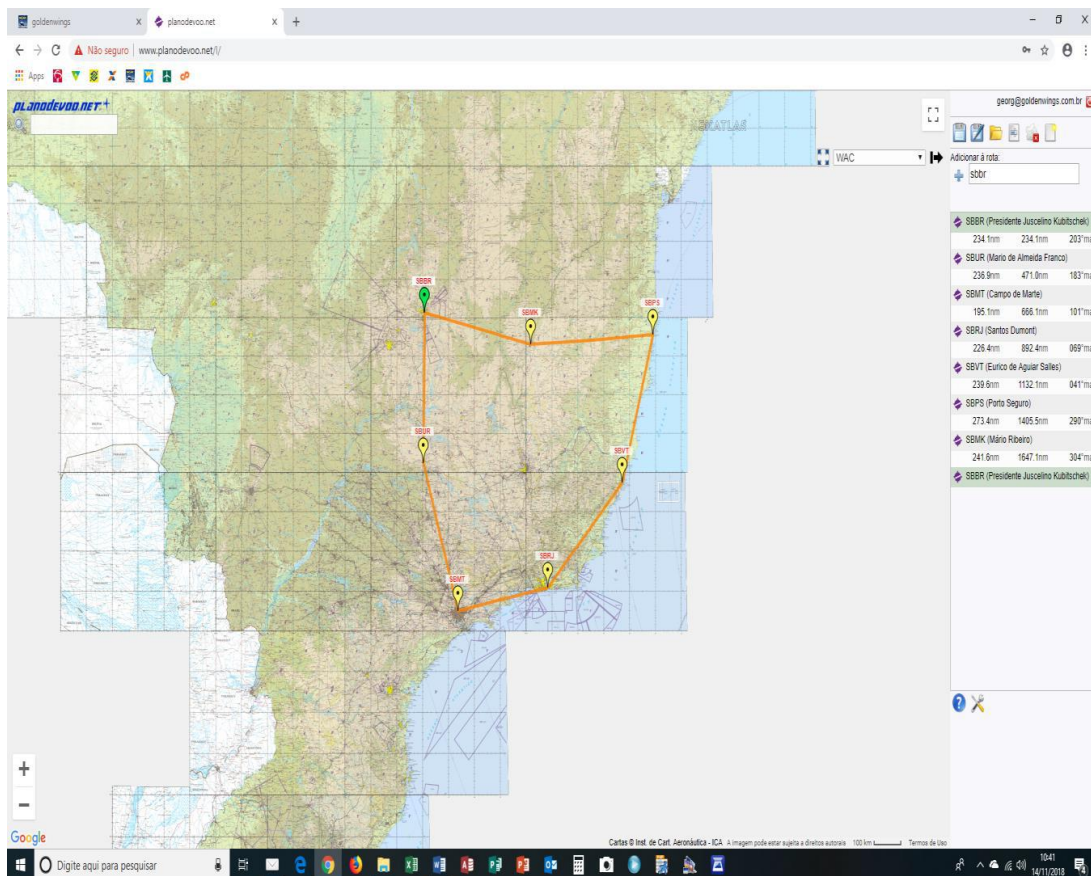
goldenwings × planodevoo.net × +

← → C ▲ Não seguro | www.planodevoo.net/l/

Apps

PLANODEVOO.NET +

georg@goldenwings.com.br

WAC

Adicionar à rota:

sbbr

SBBR (Presidente Juscelino Kubitschek)
234.1nm 234.1nm 203°m

SBUR (Mario de Almeida Franco)
236.9nm 471.0nm 183°m

SBMT (Campo de Marte)
195.1nm 666.1nm 101°m

SBRJ (Santos Dumont)
226.4nm 892.4nm 069°m

SBVT (Eurico de Aguiar Salles)
239.6nm 1132.1nm 041°m

SBPS (Porto Seguro)
273.4nm 1405.5nm 290°m

SBMK (Mário Ribeiro)
241.6nm 1647.1nm 304°m

SBBR (Presidente Juscelino Kubitschek)

SBBR
SBMK
SBPS
SBUR
SBVT
SBRJ
SBMT

+
−

Google

Cartas © Inst. de Cart. Aeronáutica - ICA A imagem pode estar sujeita a direitos autorais 100 km Termos de Uso

Digite aqui para pesquisar

10:41
14/11/2018